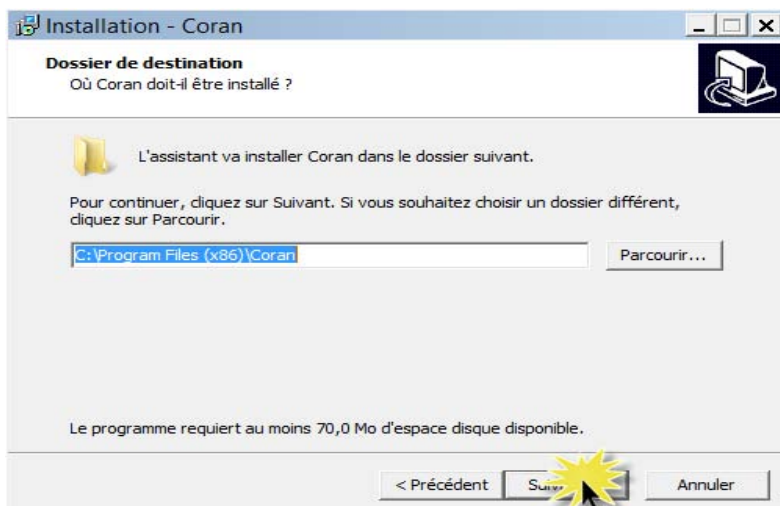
Installation - Coran

Dossier de destination
Où Coran doit-il être installé ?

L'assistant va installer Coran dans le dossier suivant.

Pour continuer, cliquez sur Suivant. Si vous souhaitez choisir un dossier différent, cliquez sur Parcourir.

C:\Program Files (x86)\Coran

Parcourir...

Le programme requiert au moins 70,0 Mo d'espace disque disponible.

< Précédent

Su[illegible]

Annuler